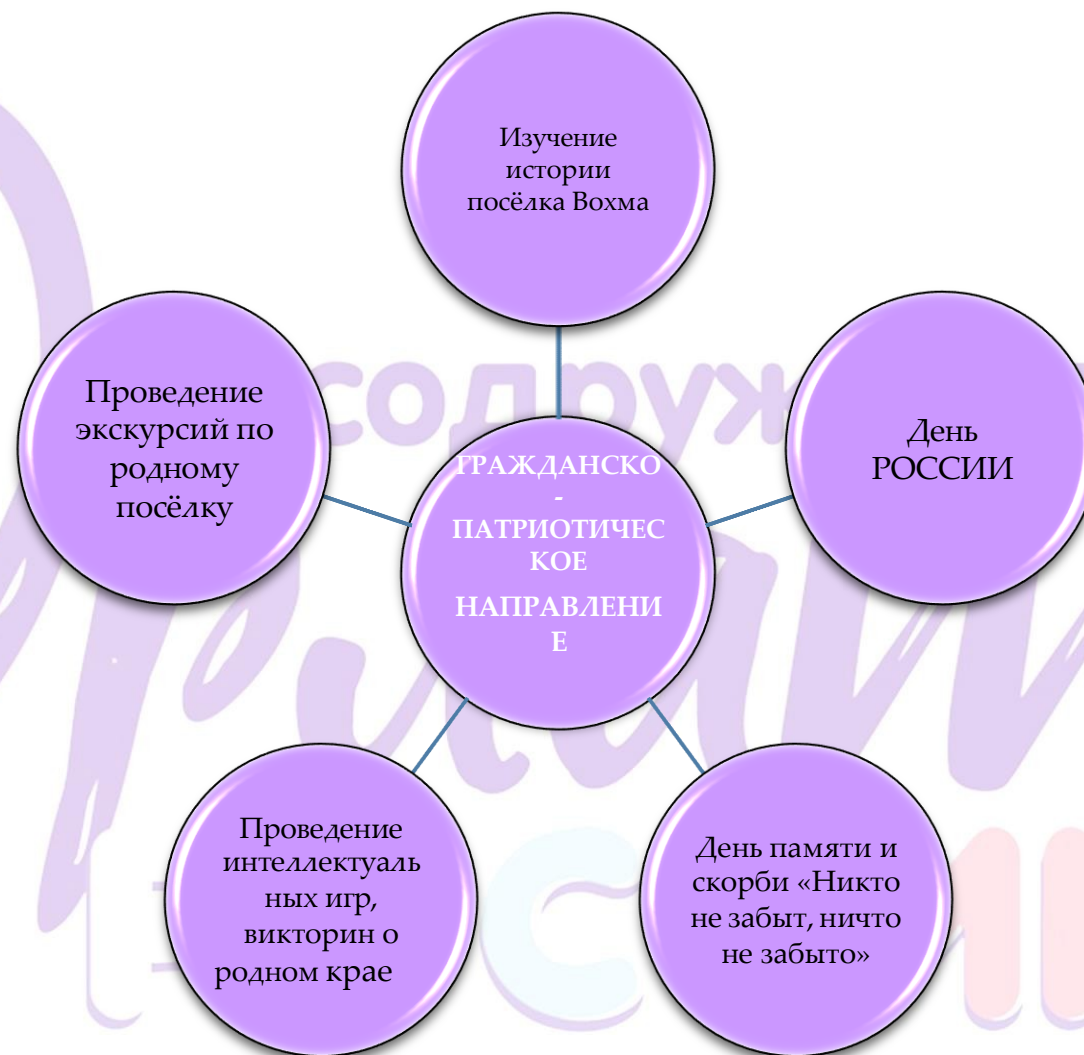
Изучение истории посёлка Вохма

Проведение экскурсий по родному посёлку

ГРАЖДАНСКО - ПАТРИОТИЧЕСКОЕ НАПРАВЛЕНИЕ

День РОССИИ

Проведение интеллектуальных игр, викторин о родном крае

День памяти и скорби «Никто не забыт, ничто не забыто»

содруж